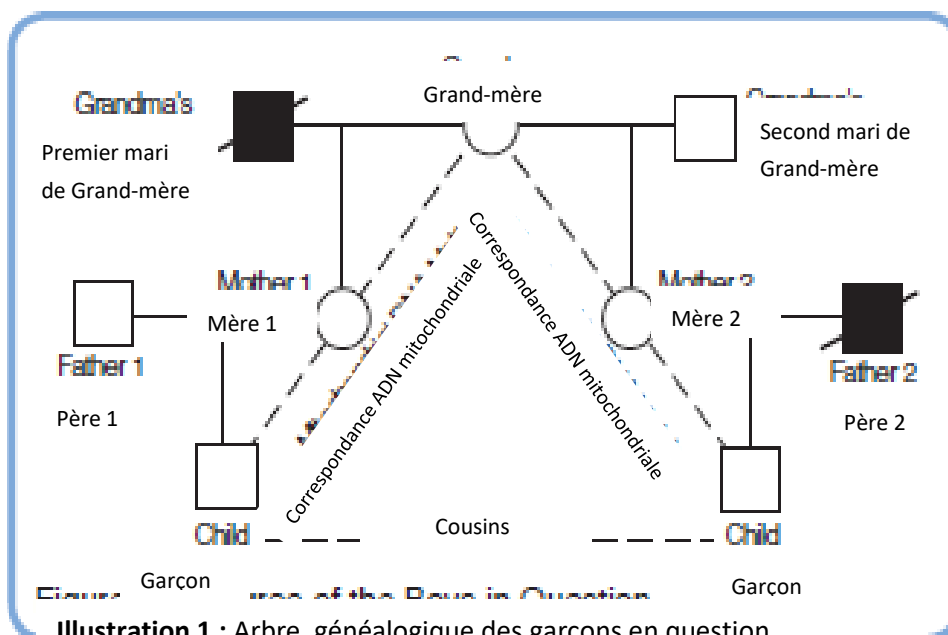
Grandma's

Grand-mère

Premier mari de Grand-mère

Second mari de Grand-mère

Correspondance ADN mitochondriale

Correspondance ADN mitochondriale

Mother 1

Mère 1

Mother 2

Mère 2

Father 1

Père 1

Father 2

Père 2

Child

Garçon

Cousins

Child

Garçon

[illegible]

**Illustration 1 :** Arbre généalogique des garçons en question